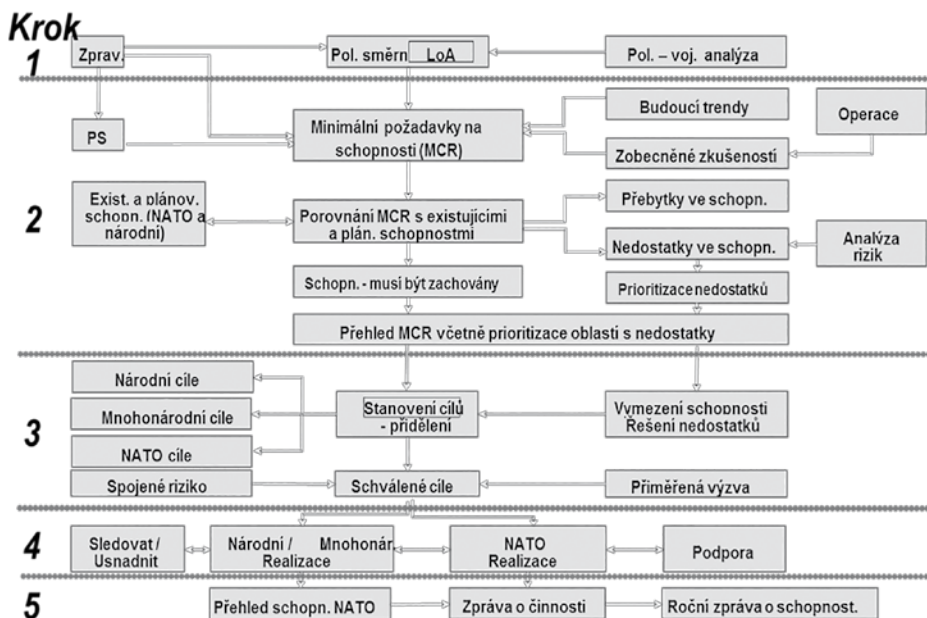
Krok

1

Zprav.

Pol. směrn LoA

Pol. – voj. analýza

PS

Minimální požadavky na schopnosti (MCR)

Budoucí trendy

Operace

Zobecněné zkušeností

2

Exist. a plánov. schopn. (NATO a národní)

Porovnání MCR s existujícími a plán. schopnostmi

Přebytky ve schopn.

Nedostatky ve schopn.

Analýza rizik

Schopn. - musí být zachovány

Prioritizace nedostatků

Přehled MCR včetně prioritizace oblastí s nedostatky

3

Národní cíle

Mnohonárodní cíle

NATO cíle

Stanovení cílů - přidělení

Vymezení schopnosti Řešení nedostatků

Spojené riziko

Schválené cíle

Přiměřená výzva

4

Sledovat / Usnadnit

Národní / Mnohonár Realizace

NATO Realizace

Podpora

5

Přehled schopn. NATO

Zpráva o činnosti

Roční zpráva o schopnost.